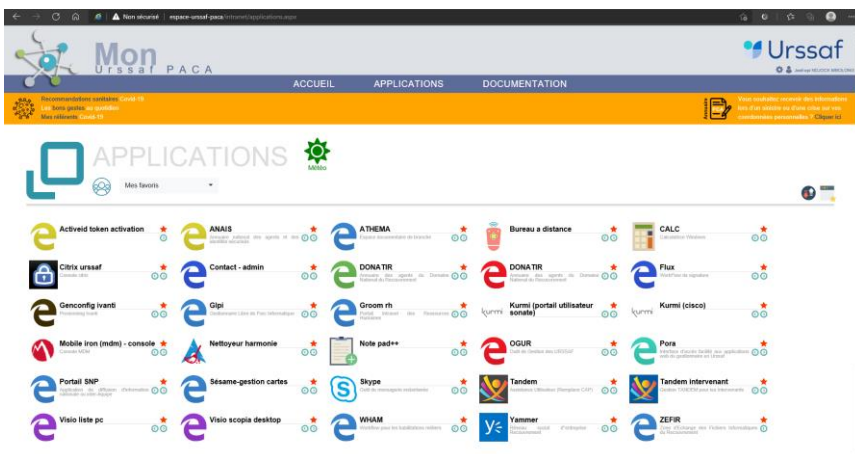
Non sécurisé | espace-urssaf-paca/intranet/applications.aspx

Mon
Urssaf PACA

Urssaf

ACCUEIL APPLICATIONS DOCUMENTATION

Recommandations sanitaires Covid-19
Les bons gestes au quotidien
Mes référents Covid-19

Vous souhaitez recevoir des informations lors d'un sinistre ou d'une crise sur vos coordonnées personnelles ? Cliquez ici

APPLICATIONS

Météo

Mes favoris

Activeid token activation

ANAIS
Annuaire national des agents et des identités sécurisées

ATHEMA
Espace documentaire de branche

Bureau à distance

CALC
Calculatrice Windows

Citrix urssaf
Console citrix

Contact - admin

DONATIR
Annuaire des agents du Domaine National du Recouvrement

DONATIR
Annuaire des agents du Domaine National du Recouvrement

Flux
Workflow du signataire

Genconfig ivanti
Provisioning Ivanti

Glpi
Gestionnaire Libre de Parc Informatique

Groom rh
Portail Intranet des Ressources Humaines

Kurmi (portail utilisateur sonate)

Kurmi (cisco)

Mobile iron (mdm) - console
Console MDM

Nettoyeur harmonie

Note pad++

OGUR
Outil de Gestion des URSSAF

Pora
Interface d'accès facilité aux applications web ou quotidiennes en Urssaf

Portail SNP
Application de diffusion d'information nationale ou intra risques

Sésame-gestion cartes

Skype
Outil de messagerie instantanée

Tandem
Assistance Utilisateur (Remplace CAP)

Tandem intervenant
Gestion TANDEM pour les intervenants

Visio liste pc

Visio scopia desktop

WHAM
Workflow pour les traitements métiers

Yammer
Réseau social d'entreprise Recouvrement

ZEFIR
Zone d'Echange des Fichiers Informatiques du Recouvrement